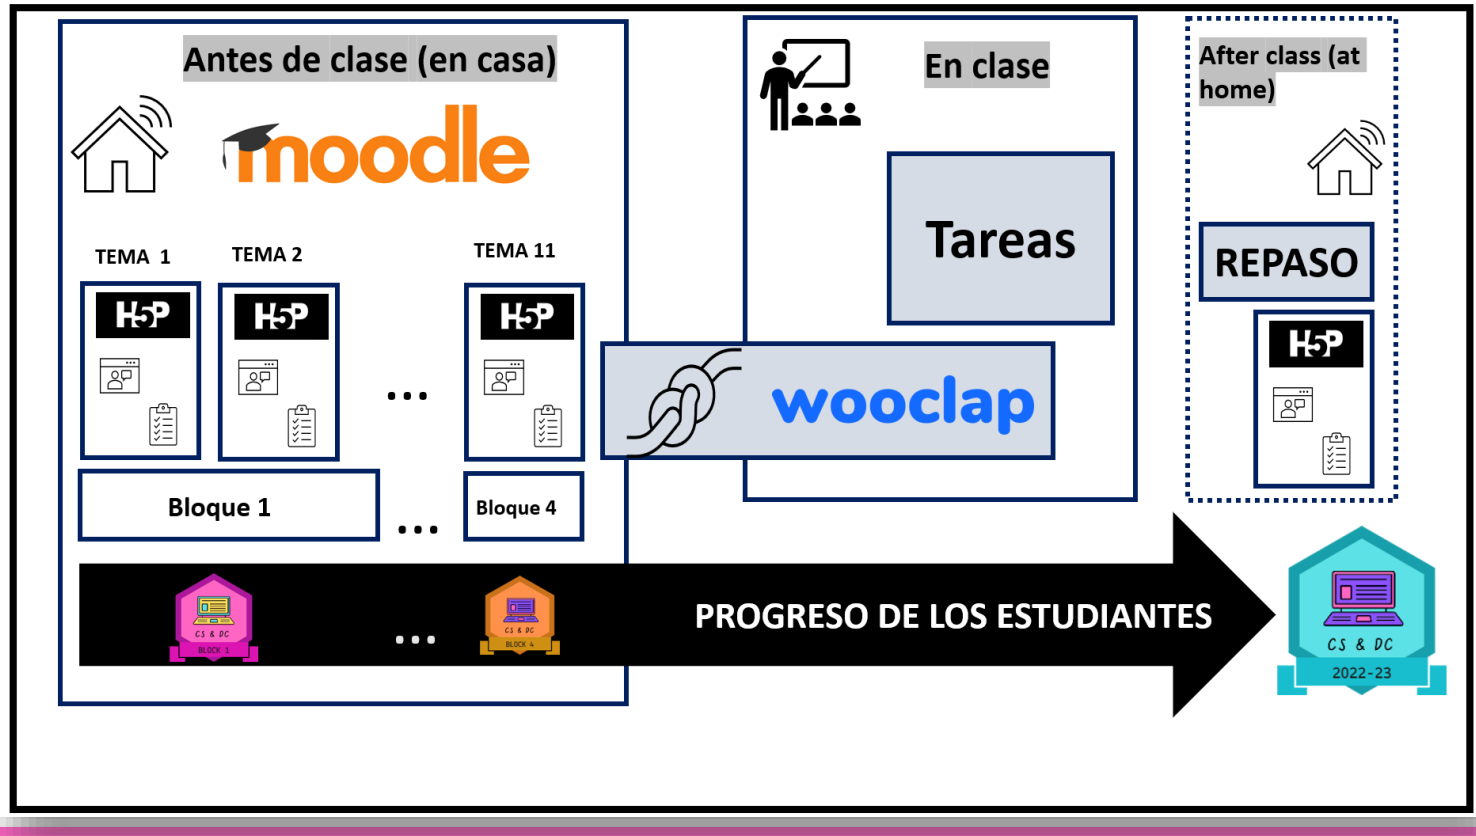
Antes de clase (en casa)

moodle

TEMA 1

TEMA 2

TEMA 11

H5P

H5P

H5P

...

Bloque 1

...

Bloque 4

CS & DC
BLOCK 1

...

CS & DC
BLOCK 4

En clase

Tareas

wooclap

After class (at home)

REPASO

H5P

PROGRESO DE LOS ESTUDIANTES

CS & DC
2022-23